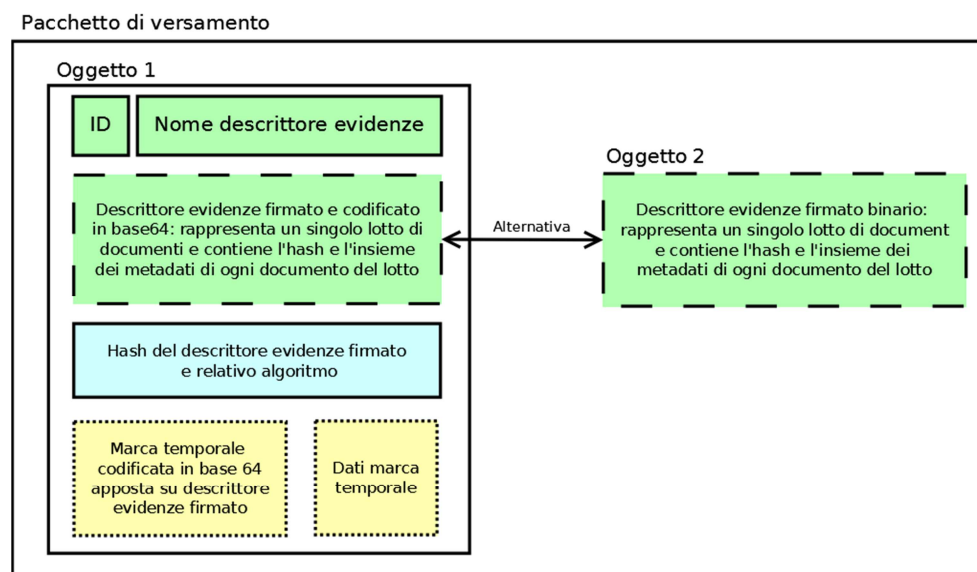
Pacchetto di versamento

Oggetto 1

ID

Nome descrittore evidenze

Descrittore evidenze firmato e codificato in base64: rappresenta un singolo lotto di documenti e contiene l'hash e l'insieme dei metadati di ogni documento del lotto

Alternativa

Oggetto 2

Descrittore evidenze firmato binario: rappresenta un singolo lotto di document e contiene l'hash e l'insieme dei metadati di ogni documento del lotto

Hash del descrittore evidenze firmato e relativo algoritmo

Marca temporale codificata in base 64 apposta su descrittore evidenze firmato

Dati marca temporale